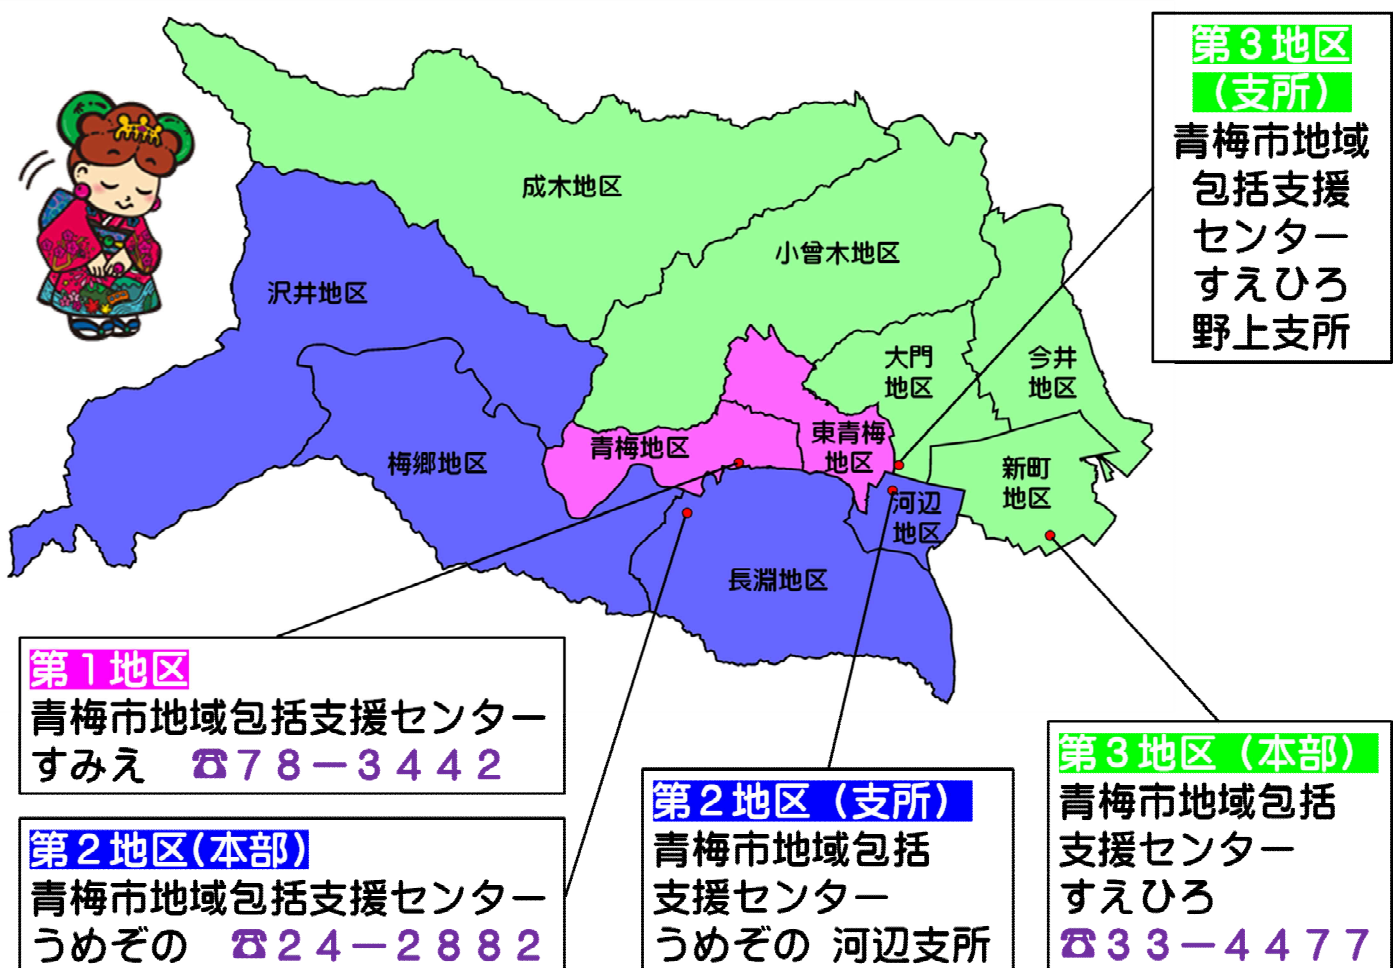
第３地区
（支所）
青梅市地域包括支援センターすえひろ野上支所

成木地区
小曾木地区
沢井地区
大門地区
今井地区
梅郷地区
青梅地区
東青梅地区
新町地区
河辺地区
長淵地区

第１地区
青梅市地域包括支援センターすみえ ☎７８－３４４２

第２地区(本部)
青梅市地域包括支援センターうめぞの ☎２４－２８８２

第２地区（支所）
青梅市地域包括支援センターうめぞの 河辺支所

第３地区（本部）
青梅市地域包括支援センターすえひろ
☎３３－４４７７